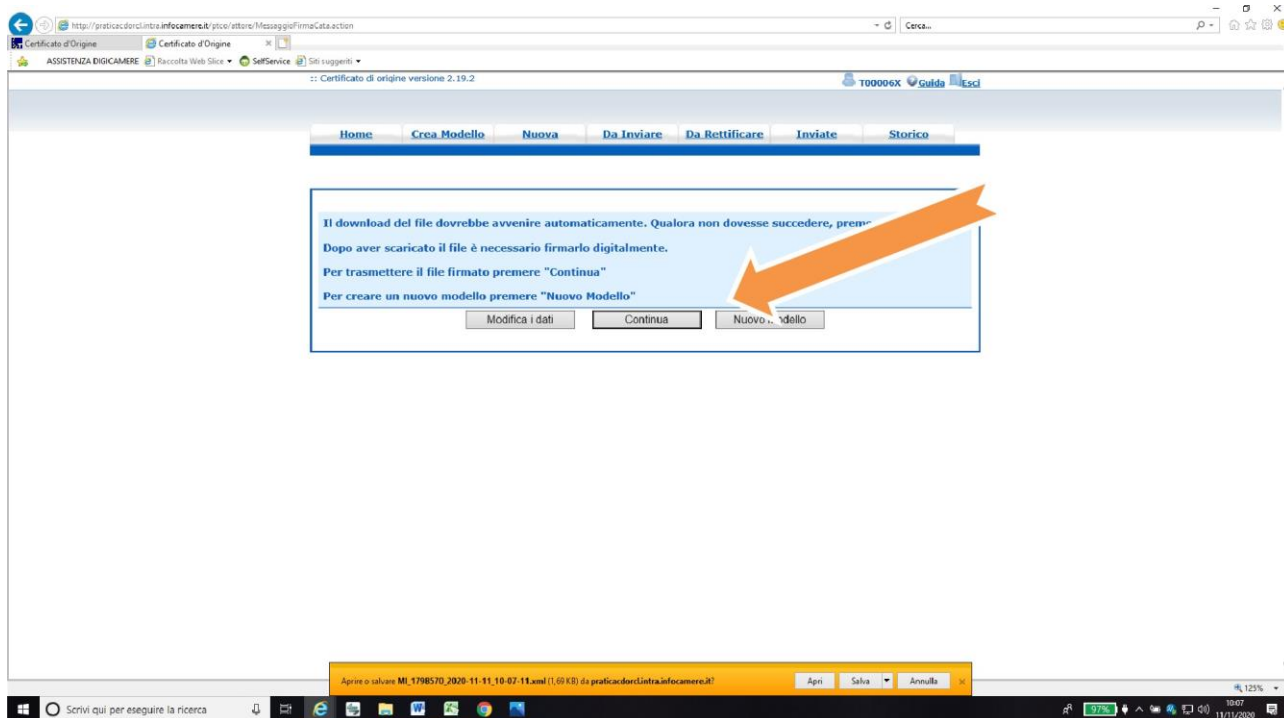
http://praticacdorcl.intra.infocamere.it/ptco/attore/MessaggioFirmaCata.action

Cerca...

Certificato d'Origine

Certificato d'Origine

ASSISTENZA DIGICAMERE

Raccolta Web Slice

SelfService

Siti suggeriti

:: Certificato di origine versione 2.19.2

T00006X

Guida

Esci

| Home | Crea Modello | Nuova | Da Inviare | Da Rettificare | Inviate | Storico |
|---|---|---|---|---|---|---|

Il download del file dovrebbe avvenire automaticamente. Qualora non dovesse succedere, prem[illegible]

Dopo aver scaricato il file è necessario firmarlo digitalmente.

Per trasmettere il file firmato premere "Continua"

Per creare un nuovo modello premere "Nuovo Modello"

Modifica i dati

Continua

Nuovo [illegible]dello

Aprire o salvare MI_1798570_2020-11-11_10-07-11.xml (1,69 KB) da praticacdorcl.intra.infocamere.it?

Apri

Salva

Annulla

125%

Scrivi qui per eseguire la ricerca

97%

10:07

11/11/2020